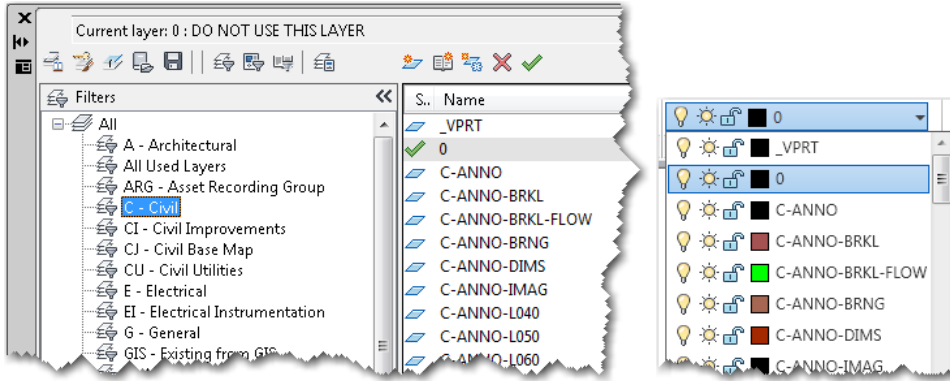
Current layer: 0 : DO NOT USE THIS LAYER

Filters

All
A - Architectural
All Used Layers
ARG - Asset Recording Group
C - Civil
CI - Civil Improvements
CJ - Civil Base Map
CU - Civil Utilities
E - Electrical
EI - Electrical Instrumentation
G - General
GIS - Existing from GIS

| S.. | Name |
|---|---|
| | _VPRT |
| | 0 |
| | C-ANNO |
| | C-ANNO-BRKL |
| | C-ANNO-BRKL-FLOW |
| | C-ANNO-BRNG |
| | C-ANNO-DIMS |
| | C-ANNO-IMAG |
| | C-ANNO-L040 |
| | C-ANNO-L050 |
| | C-ANNO-L060 |

0
_VPRT
0
C-ANNO
C-ANNO-BRKL
C-ANNO-BRKL-FLOW
C-ANNO-BRNG
C-ANNO-DIMS
C-ANNO-IMAG